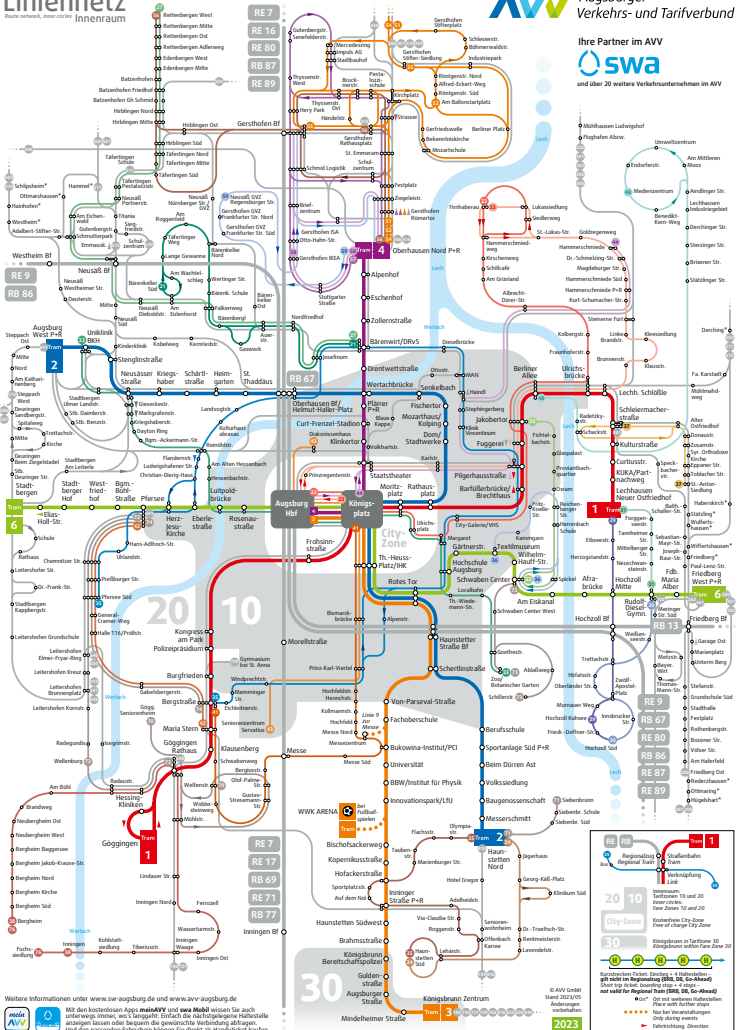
Liniennetz
Route network, inner circles Innenraum

Augsburger Verkehrs- und Tarifverbund

Ihre Partner im AVV
swa
und über 20 weitere Verkehrsunternehmen im AVV

RE 7
RE 16
RE 80
RB 87
RE 89

Rettenbergen West
Rettenbergen Mitte
Rettenbergen Ost
Rettenbergen Adlerweg
Edenbergen West
Edenbergen Mitte
Batzenhofen Ost
Batzenhofen Kirche
Batzenhofen Gh Schmid
Hirblingen Nord
Hirblingen Mitte
Hirblingen Ost
Gersthofen Bf
Hirblingen Süd
Täfertingen Nord
Täfertingen Mitte
Täfertingen Süd
Täfertingen Schule
Täfertingen Pestalozzistr.

Gutenbergstr. Senefelderstr.
Mercedesring
Impuls AG
Stadtbahnhof
Thyssenstr. West
Thyssenstr. Ost
Henry Park
Bruckmeerstr.
Pestalozzischule
Kirchplatz
Gersthofen Rathausplatz
St. Emmeram
Schmid Logistik
Schulzentrum
Festplatz
Ziegeleistr.
Gersthofen Römerstr.
Gersthofen Ballonstartplatz
Schlesierstr.
Böhmerwaldstr.
Gersthofen Stifter-Siedlung
Industriepark
Röntgenstr. Nord
Alfred-Eckert-Weg
Röntgenstr. Süd
Am Ballonstartplatz
Strasser
Gerfriedswelle
Bekentrinkirche
Mozartschule
Berliner Platz

Mühlhausen Ludwigshof
Flughafen Abzw.
Umweltzentrum
Endorferstr.
Am Mittleren Moos
Medienzentrum
Aindlinger Str.
Lechhausen Industriegebiet
Benedikt-Kern-Weg
Derchinger Str.
Sterzinger Str.
Brixener Str.
Stätzlinger Str.

Schillgheim
Ottmarshausen
Hainhofen
Westheim
Adalbert-Stifter-Str.
Hammel
Am Eichenwald
Gutenbergstr.
Schmutterpark
Emmausk.
Titania
Steigerwaldstr.
Neusäß Portnerstr.
Schulzentrum
Roggenfeld
Täfertinger Weg
Langes Wenden
Neusäß Nürnberger Str./GVZ
Gersthofen GVZ Regensburger Str.
Gersthofen GVZ Frankfurter Str. Nord
Gersthofen GVZ Frankfurter Str. Süd
Brief-zentrum
Gersthofen ISA
Otto-Hahn-Str.
Gersthofen IKEA
Oberhausen Nord P+R
Alpenhof
Eschenhof
Zollernstraße
Stuttgarter Straße
Westheim Bf
RE 9
RB 86
Neusäß Bf
Neusäß Westheimer Str.
Deutenstr.
Bärenkeller Ost
Bärenkeller Süd
Am Wachtelschlag
Wertinger Str.
Bärenkeller Schule
Neusäß Diebold-str.
Am Eulenhorst
Falkenweg
Bärenkeller Ost
Nordfriedhof
Kriegerdenkm.
Gaswerk
Bärenwirt/DRVs
Josefinum
Dieselbrücke
Firnhaberau
Lukassiedlung
Siedlerweg
Hammerschmiede
Goldergerweg
St.-Lukas-Str.
Hammerschmiede Süd
Kirschenweg
Schillcafe
Am Grünland
Albrecht-Dürer-Str.
Hammerschmiedeweg
Dr.-Schmelzing-Str.
Magdeburger Str.
Hammerschmiede Süd
Hammerschmiede P+R
Kurt-Schumacher-Str.
Steinerne Furt
Kolbergstr.
Linke Brandstr.
Kleeseidung
Brunnenstr.
Fraunhoferstr.
Dersching
Fa. Karstadt
Mühlmahlweg
Steppach Ost
Augsburg West P+R
Uniklinik BKH
Kinderklinik
Kobelweg
Kerrnstedt
Stenglinstraße
Neusässer Straße
Kriegshaber
Schärtlestraße
Heimgarten
St. Thaddäus
RB 67
Oberhausen Bf/Helmut-Haller-Platz
Wertachbrücke
Senkelbach
MAN
Haindl
Berliner Allee
Ulrichsbrücke
Lechh. Schlößle
Schleiermacherstraße
Kulturstraße
Curtiusstr.
KUKA/Partnachweg
Lechhausen Neuer Ostfriedhof
Mitte
Nord
Am Katharinenberg
Steppach West
Deuringen Sandbergstraße
Deuringen Ort
Stadtbergen Ulmer Landstr.
Stb. Daimlerstr.
Stb. Bauernstr.
Gießerstr.
T. Markgrafenstr.
Kriegshaberstr.
Dayton Ring
Bgm.-Ackermann-Str.
Landvogtstr.
Kulturhaus abraxas
Reinöhlstr.
Pfarrer Bogner Str.
P+R Bärenstraße Kappe
Fischertor
Mozarthaus/Kolping
Dom/Stadtwerke
Stephingerberg
Klinik Vincentinum
Jakobertor
Fuggerei
Curt-Frenzel-Stadion
Diakonissenhaus
Klinikertor
Karlstr.
Pilgerhausstraße
Barfüßerbrücke/Brechthaus
Moritzplatz
Rathausplatz
Staatstheater
Prinzregentenstr.
Königsplatz
Augsburg Hbf
Flandernstr.
Ludwigshafener Str.
Christian-Dierig-Haus
Am Alten Hessenbach
Hessenbachstr.
Luitpoldbrücke
Stadtberger Hof
Westfriedhof
Bgm.-Bohl-Straße
Pfersee
Herz-Jesu-Kirche
Eberlestraße
Rosenaustraße
Gesundheitszentrum
Frohsinnstraße
Th.-Heuss-Platz/IHK
Rotes Tor
Hochschule Augsburg
Textilmuseum
Wilhelm-Hauff-Str.
Schwaben Center
Friedhof Fichtelbachstr.
Glaspalast
Provianthbachquartier
Osram
Reichenberger Str.
Herrenbach Schule
Berliner Platz
Kammgarn
Margaret
Gärtnerstr.
City-Galerie/VHS
Eiffrich
Radetzkystr.
Schackstr.
Blücherstr.
Eichleitnerstr.
Forggensee-str.
Tannheimerstr.
Mittelberger Str.
Neuschwansteinstr.
Afrabrücke
Hochzoll Mitte
Herzogstandstr.
Spickel
Am Eskanal
Schwaben Center West
Rudolf-Diesel-Gymn.
Hochzoll Bf
RB 13
Friedberg Bf
Gebr.-Haag-Str.
Feldmarsch.
Zugspitzstr.
Sebastian-Mayr-Str.
Josephi Bauer-Str.
Fclb.
Maria Alber
Friedberg West P+R
Meringer Str. Ost
Meringer Str. Süd
Garage Ost
Marienplatz
Unterm Berg
Stefanstr.
Ecknacher Straße
Stadthalle
Festplatz
Rothenbergstr.
Bozener Str.
Völser Str.
Am Haberfeld
Friedberg Ost
Rederzhausen
Ottmaring
Hügelshart
Wulfertshausen
Friedberg
Paul-Lenz-Str.
Habersdorf
Stätzling
Derching
Stadtbergen Leitershofen
Ellas-Holl-Str.
Hans-Adlhoch-Str.
Chemnitzer Str.
Leitershofen Nord
Dr.-Frank-Str.
Preilberger Str.
Pferse Süd
General-Cramer-Weg
Halle 116/Prüfstr.
Stadtbergen Kappbergstr.
Leitershofen Grundschule
Leitershofen Elmer-Fryar-Ring
Leitershofen Kreuz
Leitershofen Brunnenplatz
Leitershofen Kornstr.
Radegundis
Wellenburg
Am Bühl
Bergheim Gatterer
Radaustr.
Brandweg
Neubergheim Ost
Neubergheim West
Bergheim Roggenweg
Bergheim Jakob-Krause-Str.
Bergheim Nord
Bergheim Kirche
Bergheim Süd
Bergheim
Fuchssiedlung
Inningen
Kohlstattsiedlung
Tiberiusstr.
Lindauer Str.
Inningen Nord
Ferrozell
Wasserturmstr.
Inningen Waage
Inningen Bf
Göggingen
Hessing-Kliniken
Tram 1
20
10
Kongress am Park
Polizeipräsidium
Gymnasium bei St. Anna
Morellstraße
Burgfrieden
Gabelsbergerstr.
Windprechtstr.
Memminger Str.
Bergstraße
Seniorenheim
Göggingen Rathaus
Maria Stern
Klausenberg
Schwabenweg
Gögg. Seniorenzentrum Servatius
Bergiusstr.
Olof-Palme-Str.
Gustav-Stresemann-Str.
Messe
Wellenstr.
Widdersteinweg
Mühlstr.
Messe Süd
Prinz-Karl-Viertel
Hochfeldstr.
Hemanstr.
Kollmannstr.
Hochfeld
Messe Nord
Linie 9 zur Messe
Messezentrum
Bismarckbrücke
Alpenstr.
Hauptstätter Straße Bf
Schertlinstraße
Von-Parseval-Straße
Fachoberschule
Bukowina-Institut/PCI
Universität
BBW/Institut für Physik
Innovationspark/LfU
WWK ARENA
bei Fußballspielen
Tram
Bischofsackerweg
Kopernikusstraße
Hofackerstraße
Sportplatzstr.
Auf dem Nol
Inninger Straße P+R
Haunstetten Südwest
Brahmsstraße
Königsbrunn Bereitschaftspolizei
Guldenstraße
Augsburger Straße
Mindelheimer Straße
Königsbrunn Zentrum
Goethestr.
Zoo/Botanischer Garten
Ablaßweg
Schillerstr.
Berufsschule
Sportanlage Süd P+R
Beim Dürren Ast
Volkssiedlung
Baugenossenschaft
Messerschmitt
Flachsstr.
Olympiastr.
Haunstetten Nord
Taubenstr.
Marienburger Str.
Hotel Gregor
Via-Claudia-Str.
Adelheidstr.
Haunstetten Süd
Lehmstr.
Seniorenwohnheim
Offenbach Karree
Dr.-Troeltsch-Str.
Rentmeisterstr.
Lavendelstr.
Jägerhaus
Georg-Käß-Platz
Klinikum Süd
Siebenbrunn
Siebenb. Nord
Siebenbr. Süd
Treffachstr.
Hofaeckerstr.
Oberländer Str.
Zwölf-Apostel-Platz
Bayer. Hof
Thomas-Mann-Str.
Murnauer Weg
Hochzoll Kuhsee
Innsbrucker Str.
Fried.-Deffner-Str.
Hochzoll Süd
RB 67
RE 70
RB 86
RE 80
RB 87
RE 89
RE 7
RE 17
RB 69
RE 71
RB 77
City-Zone
Eisenwerk/DRV

Regionalzug Regional Train
Straßenbahn Tram
Verknüpfung Link
Innenraum-Tarifzonen 10 und 20 Inner circles-Fare Zones 10 and 20
Kostenfreie City-Zone Free of charge City Zone
Königsbrunn in Tarifzone 30 Königsbrunn within Fare Zone 30
Kurzstrecken-Ticket: Einstieg + 4 Haltestellen – gilt nicht im Regionalzug (RB, DB, Go-Ahead)
Short trip ticket: boarding stop + 4 stops – not valid for Regional Train (RB, DB, Go-Ahead)
Ort mit weiteren Haltestellen Place with further stops
Nur bei Veranstaltungen Only during events
Fahrtrichtung. Direction

© AVV GmbH
Stand 2023/05
Änderungen vorbehalten
2023

Weitere Informationen unter www.sw-augsburg.de und www.avv-augsburg.de
Mit den kostenlosen Apps meinAVV und swa Mobil wissen Sie auch unterwegs immer, wo's langgeht: Einfach die nächstgelegene Haltestelle anzeigen lassen oder bequem die gewünschte Verbindung abfragen. Und das passende Fahrschein können Sie direkt im Handyticket kaufen.